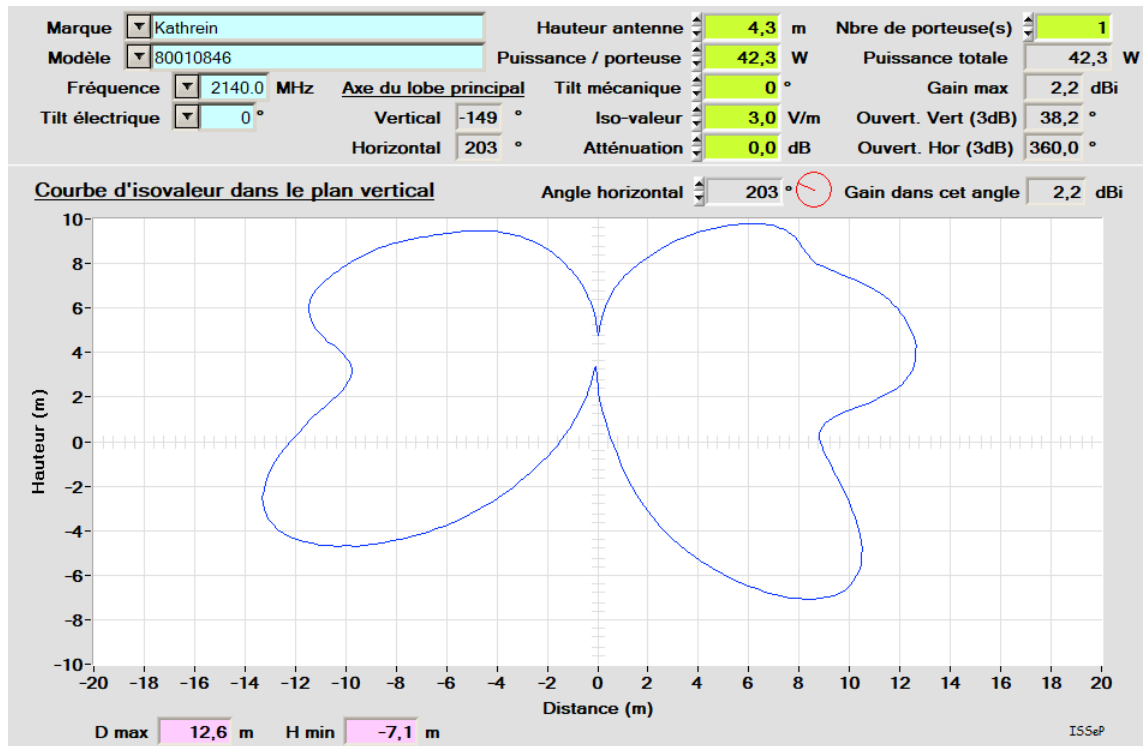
Marque Kathrein
Modèle 80010846
Fréquence 2140.0 MHz
Tilt électrique 0 °
Axe du lobe principal
Vertical -149 °
Horizontal 203 °
Hauteur antenne 4,3 m
Puissance / porteuse 42,3 W
Tilt mécanique 0 °
Iso-valeur 3,0 V/m
Atténuation 0,0 dB
Nbre de porteuse(s) 1
Puissance totale 42,3 W
Gain max 2,2 dBi
Ouvert. Vert (3dB) 38,2 °
Ouvert. Hor (3dB) 360,0 °

Courbe d'isovaleur dans le plan vertical
Angle horizontal 203 °
Gain dans cet angle 2,2 dBi

Hauteur (m)
10
8
6
4
2
0
-2
-4
-6
-8
-10
-20 -18 -16 -14 -12 -10 -8 -6 -4 -2 0 2 4 6 8 10 12 14 16 18 20
Distance (m)

D max 12,6 m
H min -7,1 m
ISSeP